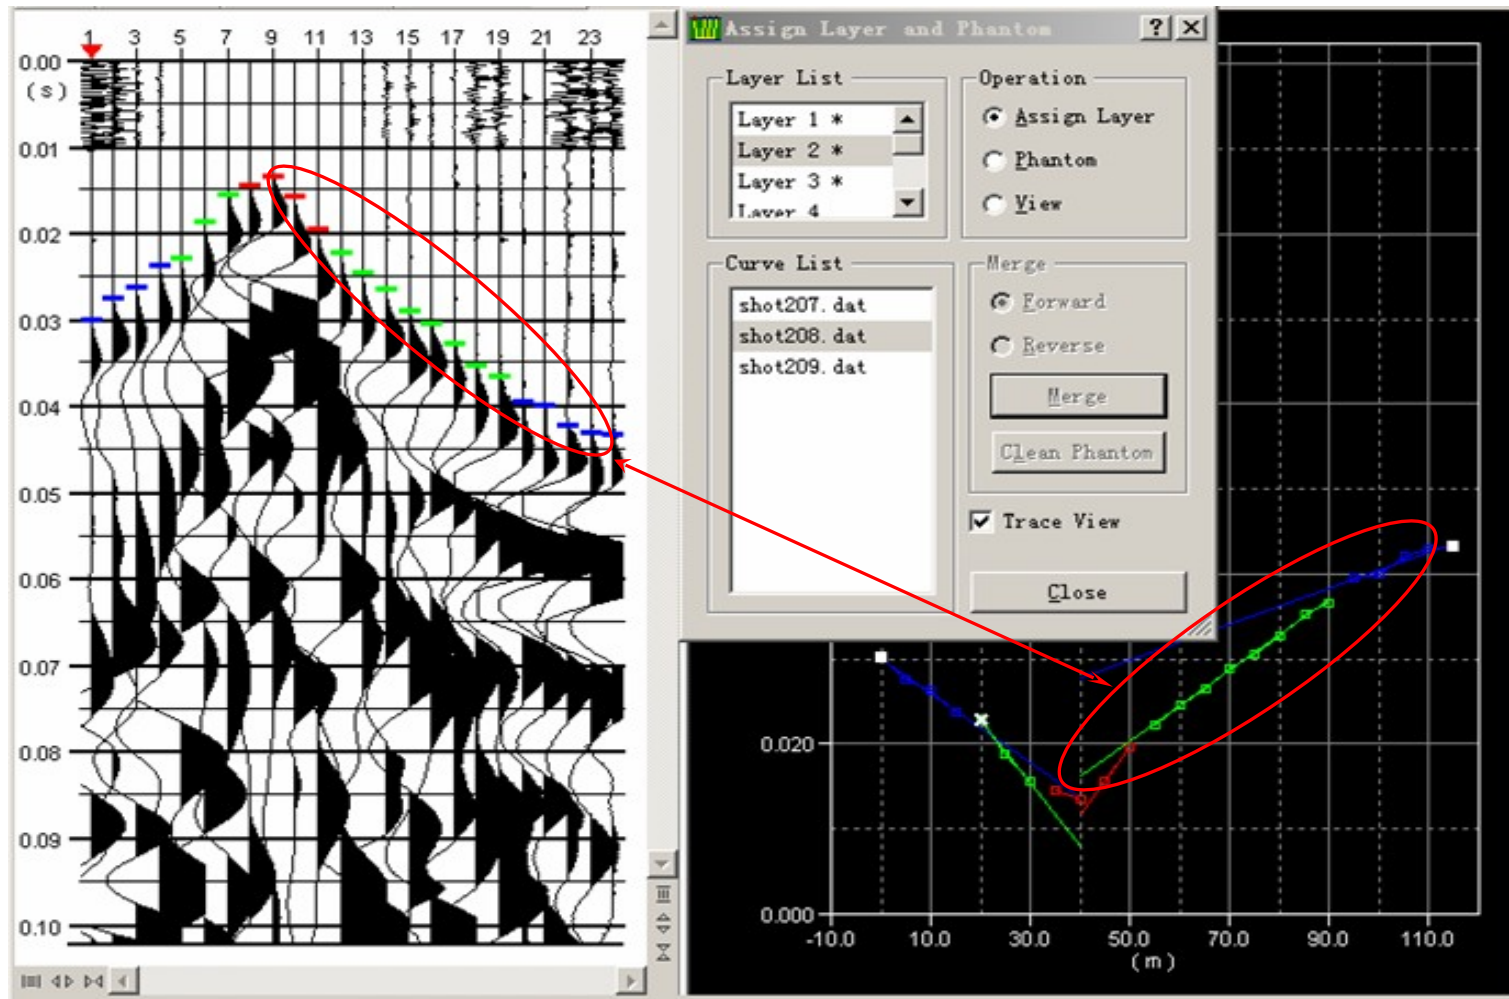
1 3 5 7 9 11 13 15 17 19 21 23

0.00
(s)
0.01
0.02
0.03
0.04
0.05
0.06
0.07
0.08
0.09
0.10

Assign Layer and Phantom ? ×

Layer List
Layer 1 *
Layer 2 *
Layer 3 *
Layer 4

Operation
Assign Layer
Phantom
View

Curve List
shot207.dat
shot208.dat
shot209.dat

Merge
Forward
Reverse
Merge
Clean Phantom

Trace View

Close

0.020
0.000
-10.0 10.0 30.0 50.0 70.0 90.0 110.0
(m)